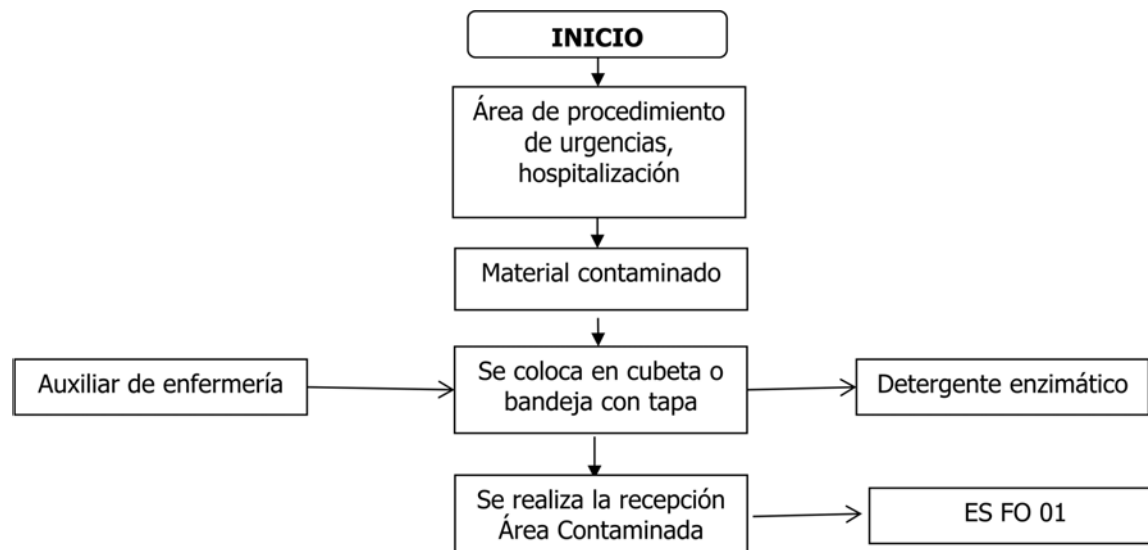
INICIO

Área de procedimiento de urgencias, hospitalización

Material contaminado

Auxiliar de enfermería

Se coloca en cubeta o bandeja con tapa

Detergente enzimático

Se realiza la recepción Área Contaminada

ES FO 01